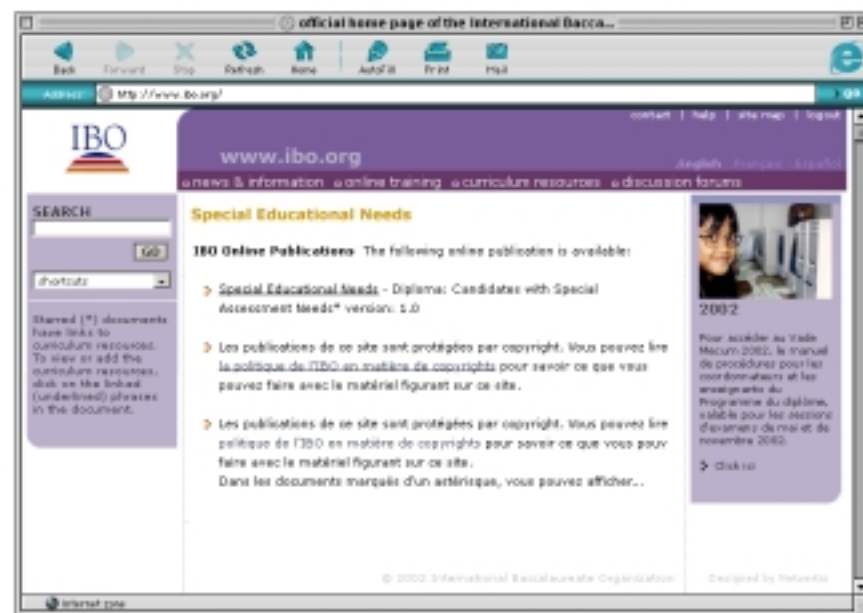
official home page of the International Bacca...

Back Forward Stop Refresh Home AutoFill Print Mail

Address http://www.ibo.org/

go

IBO

contact | help | site map | logout

www.ibo.org

English Français Español

news & information online training curriculum resources discussion forums

SEARCH

GO

shortcuts

Starred (*) documents have links to curriculum resources. To view or add the curriculum resources, click on the linked (underlined) phrases in the document.

Special Educational Needs

IBO Online Publications The following online publication is available:

Special Educational Needs - Diploma: Candidates with Special Assessment Needs* version: 1.0

Les publications de ce site sont protégées par copyright. Vous pouvez lire la politique de l'IBO en matière de copyrights pour savoir ce que vous pouvez faire avec le matériel figurant sur ce site.

Les publications de ce site sont protégées par copyright. Vous pouvez lire politique de l'IBO en matière de copyrights pour savoir ce que vous pouv faire avec le matériel figurant sur ce site.
Dans les documents marqués d'un astérisque, vous pouvez afficher...

2002

Pour accéder au Vade Mecum 2002, le manuel de procédures pour les coordonnateurs et les enseignants du Programme du diplôme, valable pour les sessions d'examens de mai et de novembre 2002.

click on

© 2002 International Baccalaureate Organization

Designed by Netcentric

Internet zone